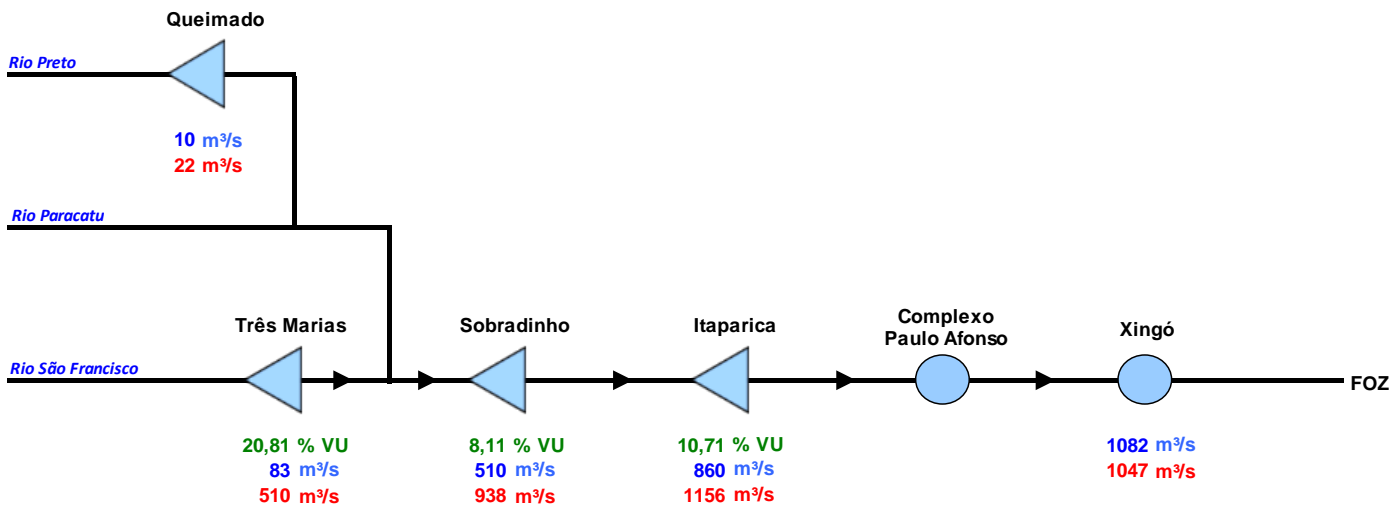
Queimado

Rio Preto

10 m³/s
22 m³/s

Rio Paracatu

Três Marias

Sobradinho

Itaparica

Complexo Paulo Afonso

Xingó

Rio São Francisco

FOZ

20,81 % VU
83 m³/s
510 m³/s

8,11 % VU
510 m³/s
938 m³/s

10,71 % VU
860 m³/s
1156 m³/s

1082 m³/s
1047 m³/s